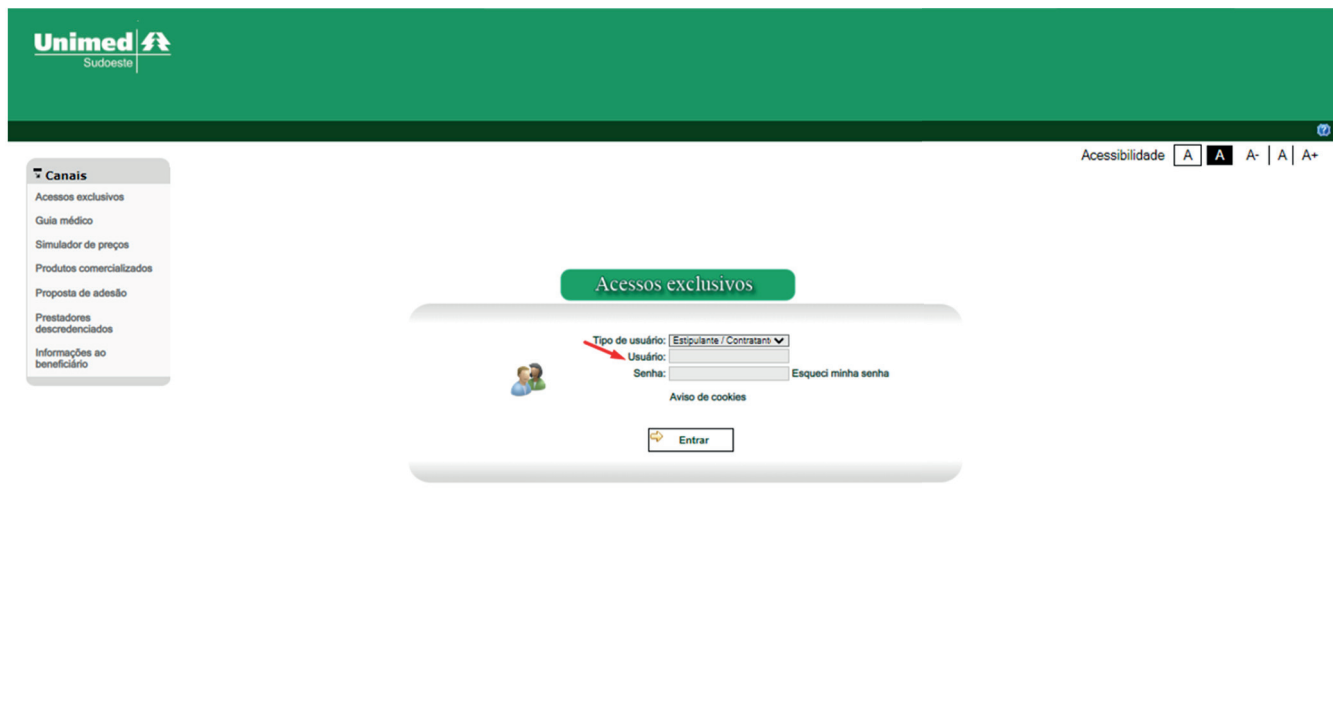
Unimed
Sudoeste

Acessibilidade A A A- | A | A+

Canais
Acessos exclusivos
Guia médico
Simulador de preços
Produtos comercializados
Proposta de adesão
Prestadores descredenciados
Informações ao beneficiário

Acessos exclusivos

Tipo de usuário: Estipulante / Contratant
Usuário:
Senha: Esqueci minha senha
Aviso de cookies

Entrar